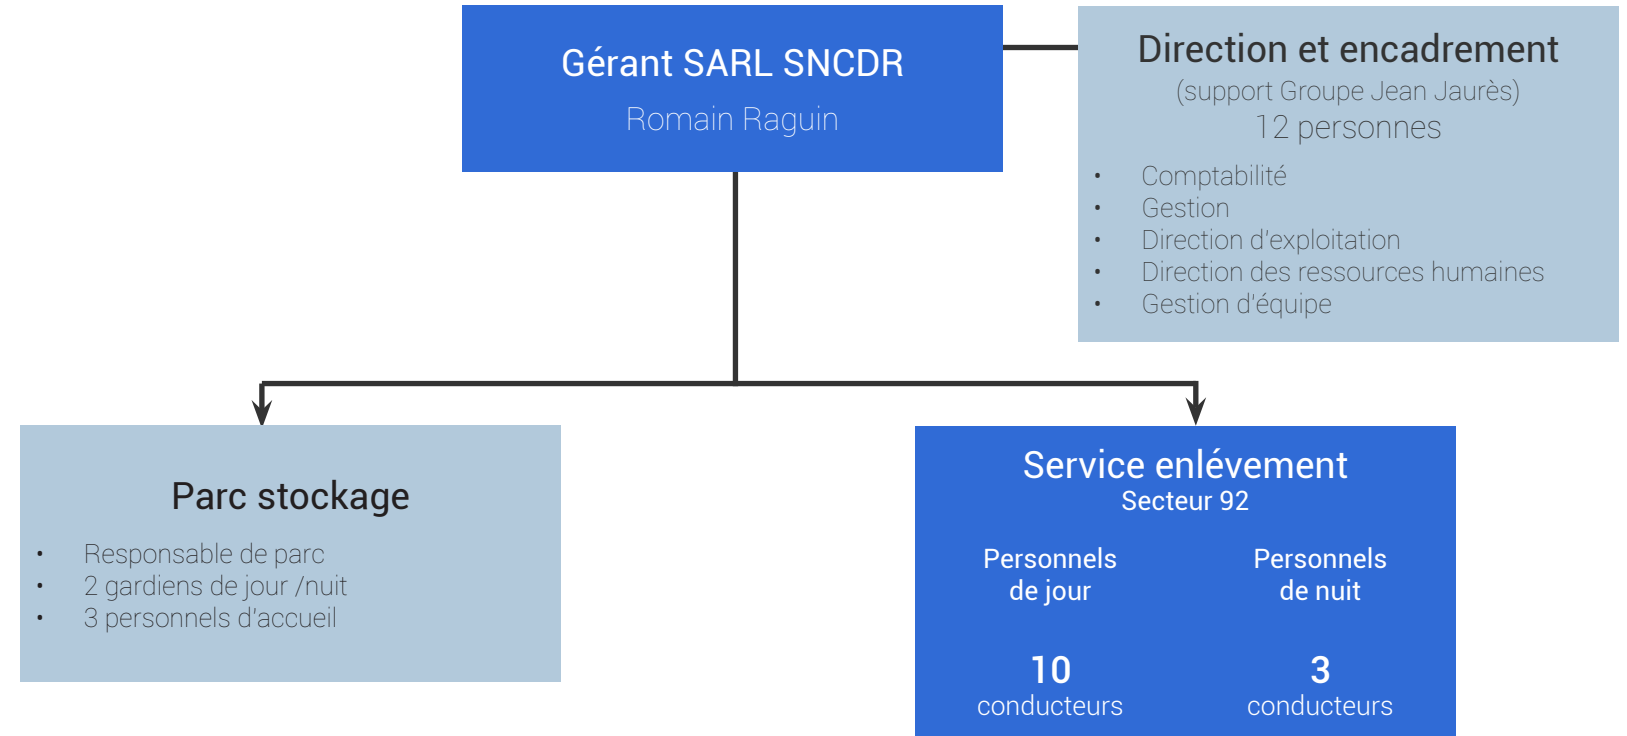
Gérant SARL SNCDR
Romain Raguin

Direction et encadrement
(support Groupe Jean Jaurès)
12 personnes

- Comptabilité
- Gestion
- Direction d'exploitation
- Direction des ressources humaines
- Gestion d'équipe

Parc stockage

- Responsable de parc
- 2 gardiens de jour /nuit
- 3 personnels d'accueil

Service enlévement
Secteur 92

Personnels de jour

10
conducteurs

Personnels de nuit

3
conducteurs